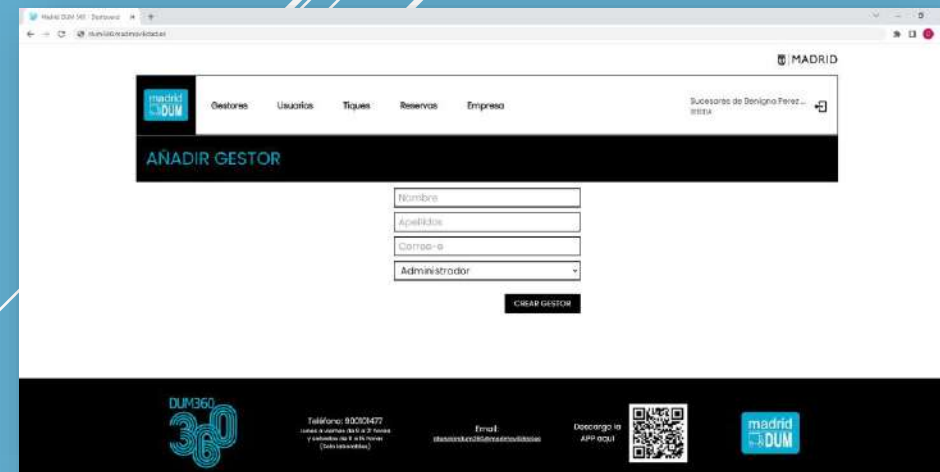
Madrid DUM 360 - Dashboard
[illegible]

MADRID

madrid DUM

Gestores Usuarios Tiques Reservas Empresa

Sucesores de Benigno Perez...
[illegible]

AÑADIR GESTOR

Nombre
Apellidos
Correo-e
Administrador

CREAR GESTOR

DUM360
360

Teléfono: 900101477
Lunes a viernes de 9 a 21 horas
y sábados de 9 a 14 horas
(Solo laborables)

Email:
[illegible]

Descarga la APP aquí

madrid DUM